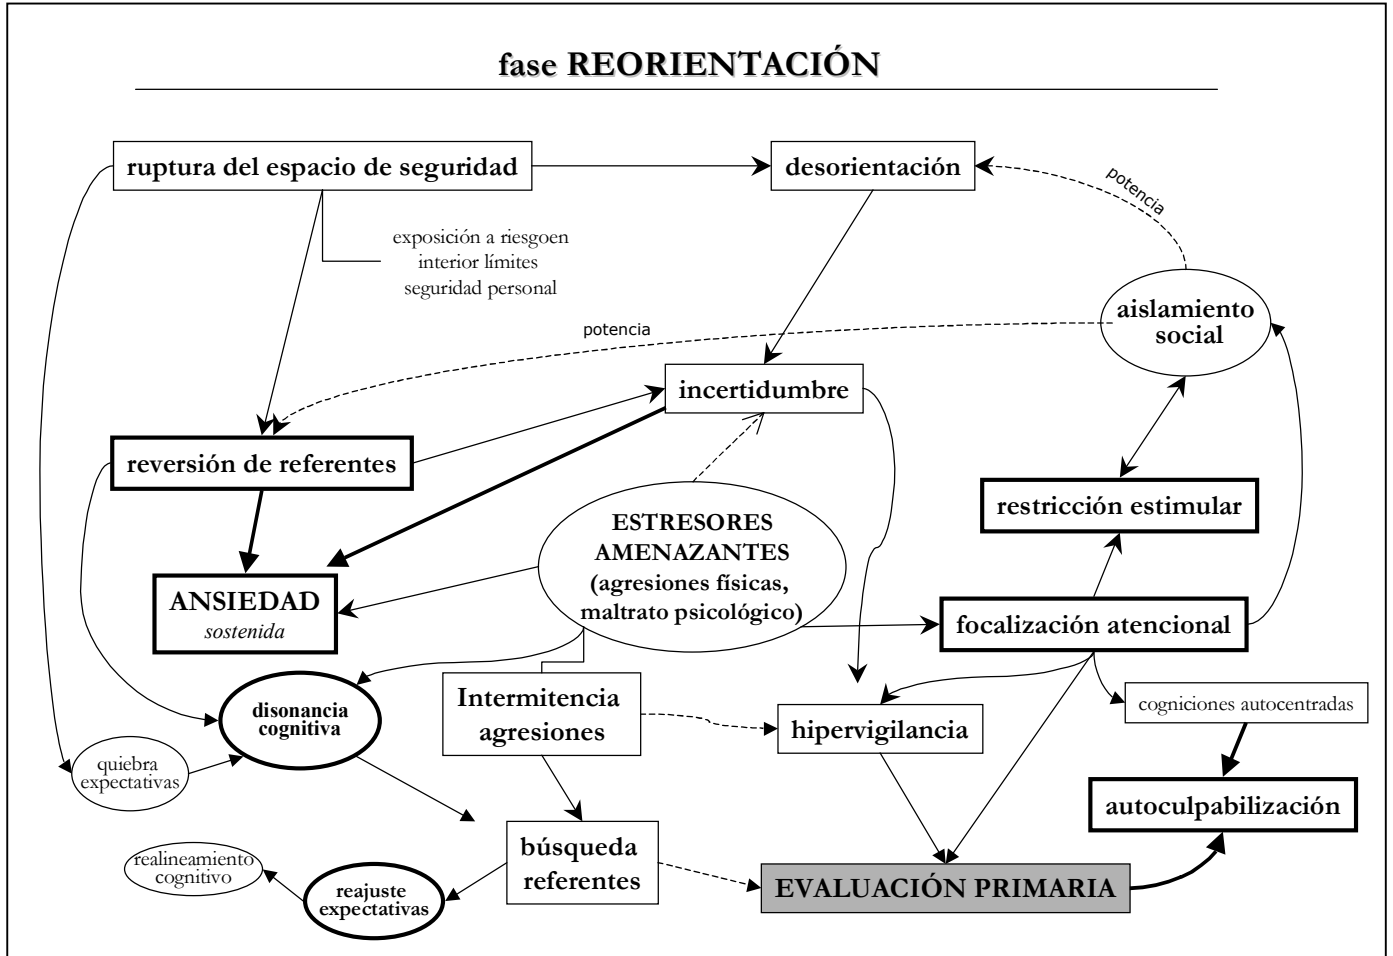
fase REORIENTACIÓN

ruptura del espacio de seguridad

desorientación

potencia

exposición a riesgoen interior límites seguridad personal

aislamiento social

potencia

incertidumbre

reversión de referentes

restricción estimular

ESTRESORES AMENAZANTES (agresiones físicas, maltrato psicológico)

ANSIEDAD
sostenida

focalización atencional

disonancia cognitiva

Intermitencia agresiones

hipervigilancia

cogniciones autocentradas

quiebra expectativas

autoculpabilización

búsqueda referentes

realineamiento cognitivo

reajuste expectativas

EVALUACIÓN PRIMARIA